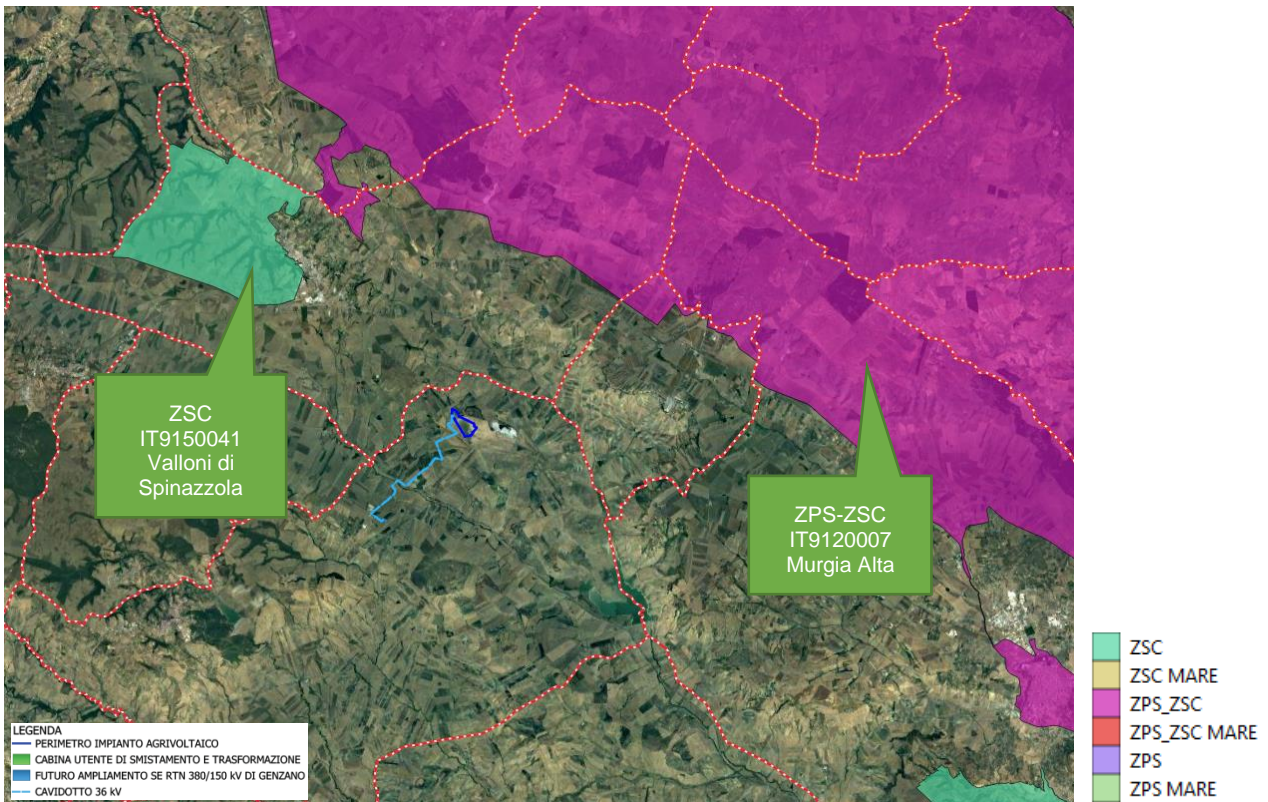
ZSC
IT9150041
Valloni di Spinazzola

ZPS-ZSC
IT9120007
Murgia Alta

LEGENDA
PERIMETRO IMPIANTO AGRIVOLTAICO
CABINA UTENTE DI SMISTAMENTO E TRASFORMAZIONE
FUTURO AMPLIAMENTO SE RTN 380/150 kV DI GENZANO
CAVIDOTTO 36 kV

ZSC
ZSC MARE
ZPS_ZSC
ZPS_ZSC MARE
ZPS
ZPS MARE